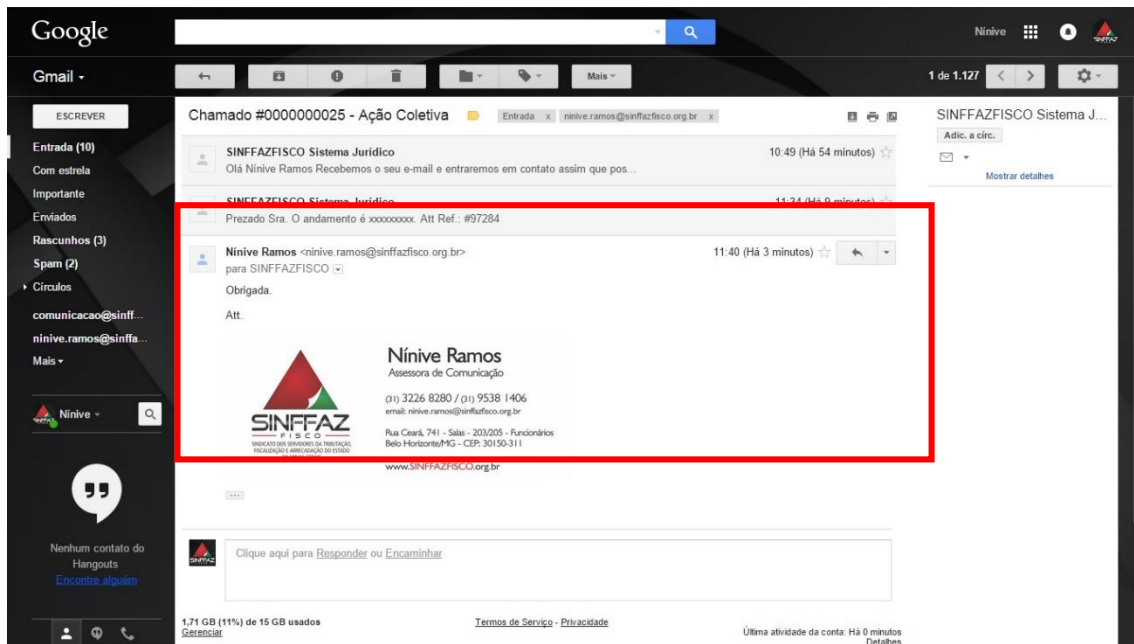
Google

Nínive

Gmail ▾

Mais ▾

1 de 1.127

ESCREVER

Entrada (10)
Com estrela
Importante
Enviados
Rascunhos (3)
Spam (2)
Círculos
comunicacao@sinff...
ninive.ramos@sinffa...
Mais ▾

Nínive ▾

Nenhum contato do Hangouts
Encontre alguém

Chamado #0000000025 - Ação Coletiva   Entrada x   ninive.ramos@sinffazfisco.org.br x

SINFFAZFISCO Sistema Jurídico   10:49 (Há 54 minutos)
Olá Nínive Ramos Recebemos o seu e-mail e entraremos em contato assim que pos...

SINFFAZFISCO Sistema Jurídico   11:34 (Há 9 minutos)
Prezado Sra. O andamento é xxxxxxxxx. Att Ref.: #97284

Nínive Ramos <ninive.ramos@sinffazfisco.org.br>   11:40 (Há 3 minutos)
para SINFFAZFISCO

Obrigada.

Att.

SINFFAZ
FISCO
SINDICATO DOS SERVIDORES DA TRIBUTAÇÃO, FISCALIZAÇÃO E ARRECADAÇÃO DO ESTADO

Nínive Ramos
Assessora de Comunicação
(31) 3226 8280 / (31) 9538 1406
email: ninive.ramos@sinffazfisco.org.br
Rua Ceará, 741 - Salas - 203/205 - Funcionários
Belo Horizonte/MG - CEP: 30150-311
www.SINFFAZFISCO.org.br

Clique aqui para Responder ou Encaminhar

1,71 GB (11%) de 15 GB usados
Gerenciar

Termos de Serviço - Privacidade

Última atividade da conta: Há 0 minutos
Detalhes

SINFFAZFISCO Sistema J...
Adic. a círc.
Mostrar detalhes